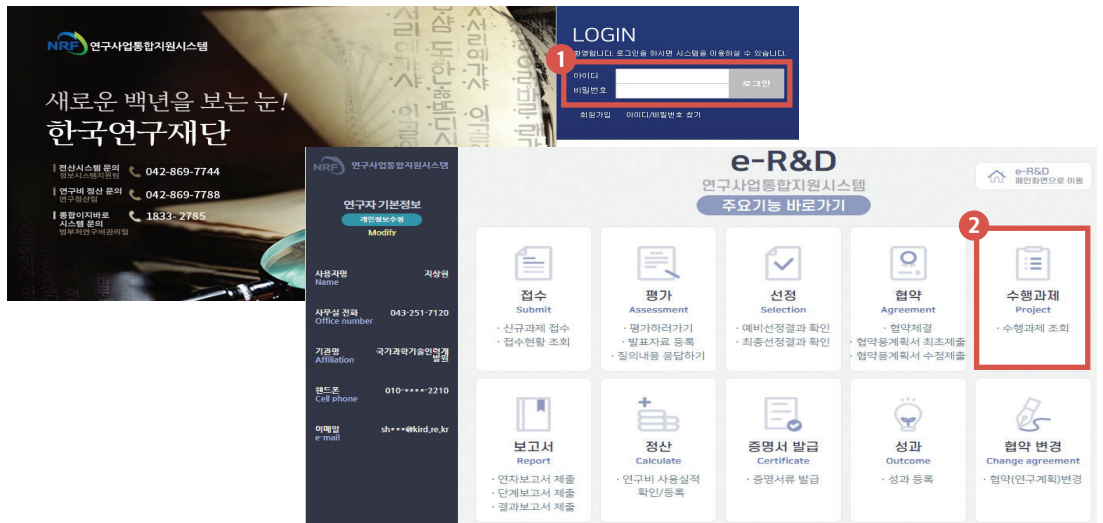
NRF 연구사업통합지원시스템

새로운 백년을 보는 눈!
한국연구재단

전산시스템 문의 정보시스템지원팀 042-869-7744
연구비 정산 문의 연구정산팀 042-869-7788
통합이지바로 시스템 문의 범부처연구비관리팀 1833-2785

LOGIN
환영합니다. 로그인을 하시면 시스템을 이용하실 수 있습니다.
1
아이디
비밀번호
로그인
회원가입 아이디/비밀번호 찾기

NRF 연구사업통합지원시스템
연구자 기본정보
개인정보수정
Modify

사용자명 Name 지상원
사무실 전화 Office number 043-251-7120
기관명 Affiliation 국가과학기술인력개발원
핸드폰 Cell phone 010-****-2210
이메일 e-mail sh***@kird.re.kr

e-R&D
연구사업통합지원시스템
주요기능 바로가기
e-R&D 메인화면으로 이동

2

접수 Submit
· 신규과제 접수
· 접수현황 조회

평가 Assessment
· 평가하러가기
· 발표자료 등록
· 질의내용 응답하기

선정 Selection
· 예비선정결과 확인
· 최종선정결과 확인

협약 Agreement
· 협약체결
· 협약용계획서 최초제출
· 협약용계획서 수정제출

수행과제 Project
· 수행과제 조회

보고서 Report
· 연차보고서 제출
· 단계보고서 제출
· 결과보고서 제출

정산 Calculate
· 연구비 사용실적 확인/등록

증명서 발급 Certificate
· 증명서류 발급

성과 Outcome
· 성과 등록

협약 변경 Change agreement
· 협약(연구계획)변경